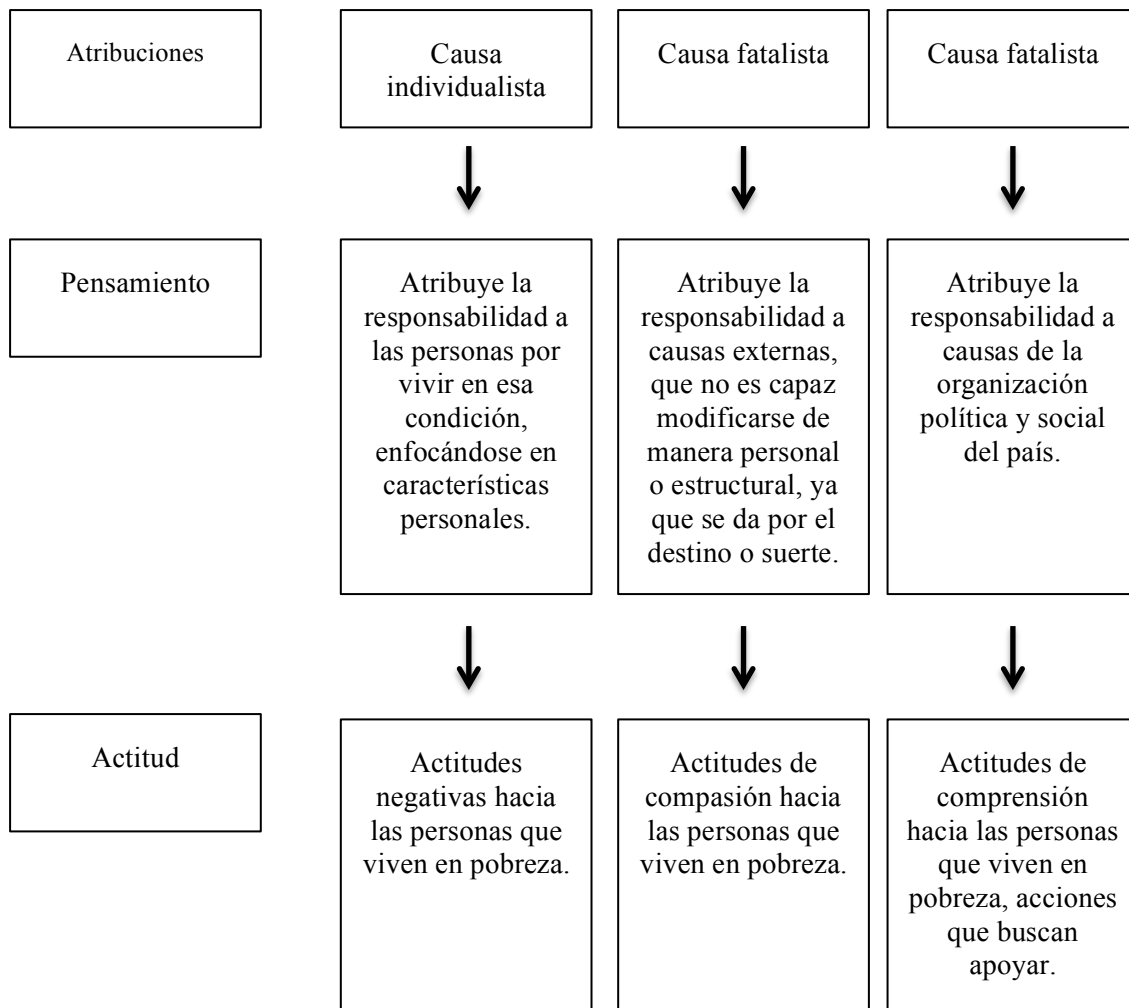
Atribuciones

Causa individualista

Causa fatalista

Causa fatalista

Pensamiento

Atribuye la responsabilidad a las personas por vivir en esa condición, enfocándose en características personales.

Atribuye la responsabilidad a causas externas, que no es capaz modificarse de manera personal o estructural, ya que se da por el destino o suerte.

Atribuye la responsabilidad a causas de la organización política y social del país.

Actitud

Actitudes negativas hacia las personas que viven en pobreza.

Actitudes de compasión hacia las personas que viven en pobreza.

Actitudes de comprensión hacia las personas que viven en pobreza, acciones que buscan apoyar.